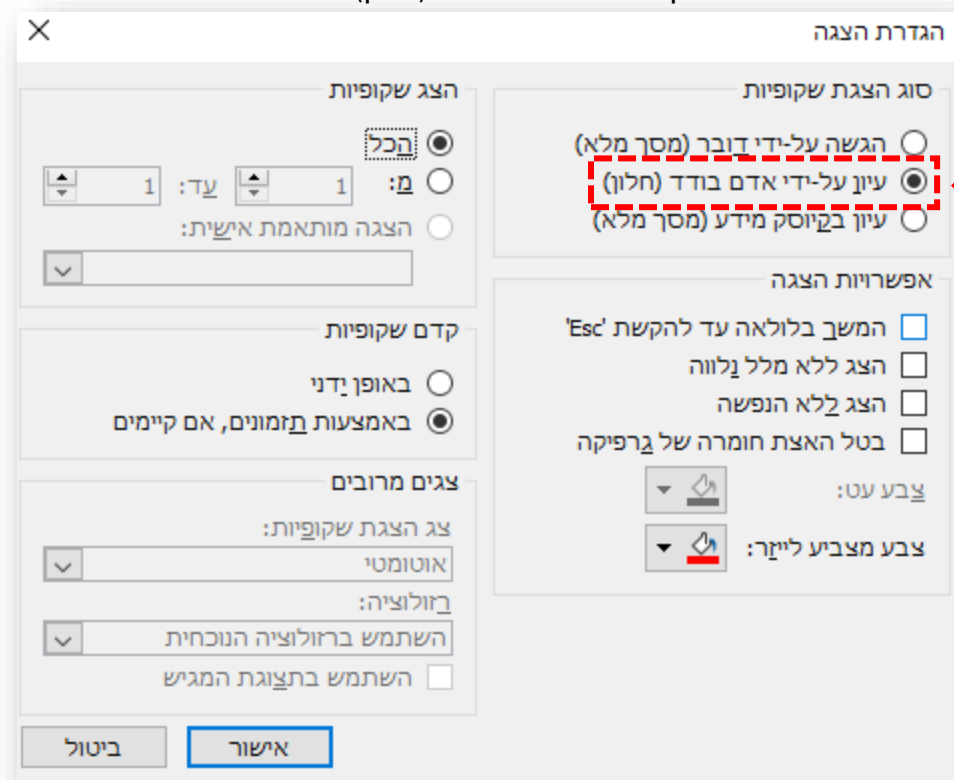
הגדרת הצגה

סוג הצגת שקופיות
הגשה על-ידי דובר (מסך מלא)
עיון על-ידי אדם בודד (חלון)
עיון בקיוסק מידע (מסך מלא)

אפשרויות הצגה
המשך בלולאה עד להקשת 'Esc'
הצג ללא מלל נלווה
הצג ללא הנפשה
בטל האצת חומרה של גרפיקה
צבע עט:
צבע מצביע לייזר:

הצג שקופיות
הכל
מ: 1 עד: 1
הצגה מותאמת אישית:

קדם שקופיות
באופן ידני
באמצעות תזמונים, אם קיימים

צגים מרובים
צג הצגת שקופיות:
אוטומטי
רזולוציה:
השתמש ברזולוציה הנוכחית
השתמש בתצוגת המגיש

אישור
ביטול